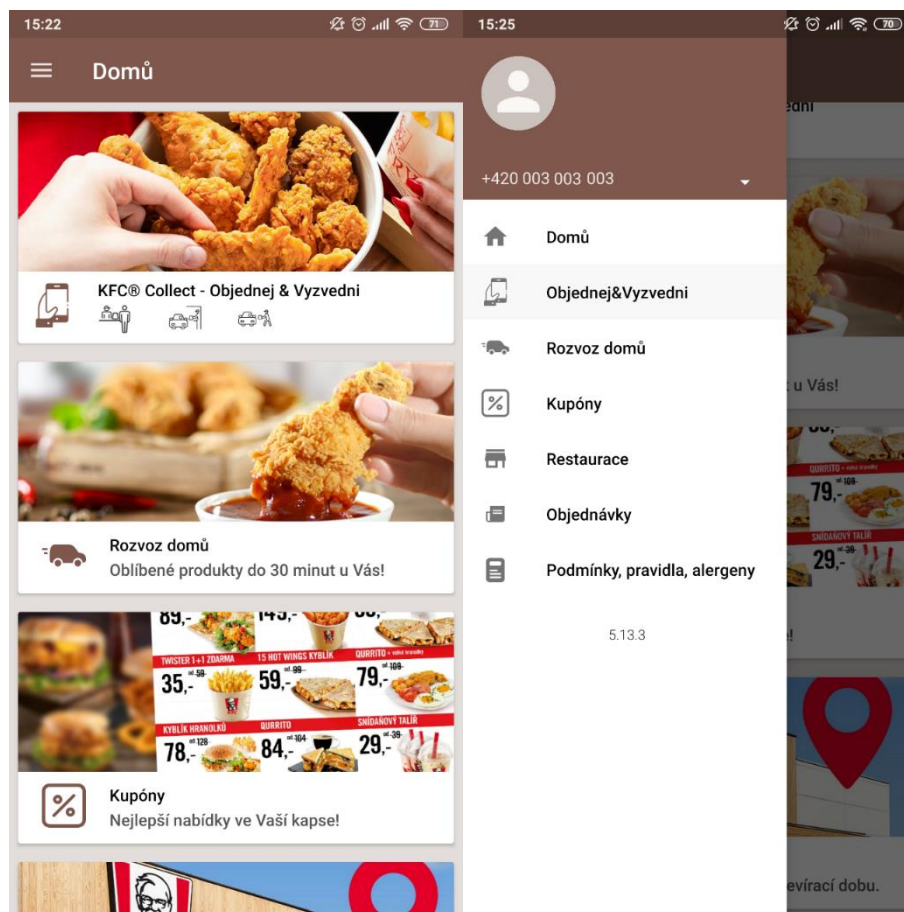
15:22

Domů

KFC® Collect - Objednej & Vyzvedni

89,- 149,- 99,-
TWISTER 1+1 ZDARMA 15 HOT WINGS KYBLÍK QURRITO + nápoj
35,- od 58 59,- od 99 79,- od 109
KYBLÍK HRANOLKŮ QURRITO SNÍDAŇOVÝ TALÍŘ
78,- od 128 84,- od 164 29,- od 39

Rozvoz domů
Oblíbené produkty do 30 minut u Vás!

Kupóny
Nejlepší nabídky ve Vaší kapse!

15:25

+420 003 003 003

Domů
Objednej&Vyzvedni
Rozvoz domů
Kupóny
Restaurace
Objednávky
Podmínky, pravidla, alergeny

5.13.3

edni
u Vás!
79,-
29,-
!
evírací dobu.